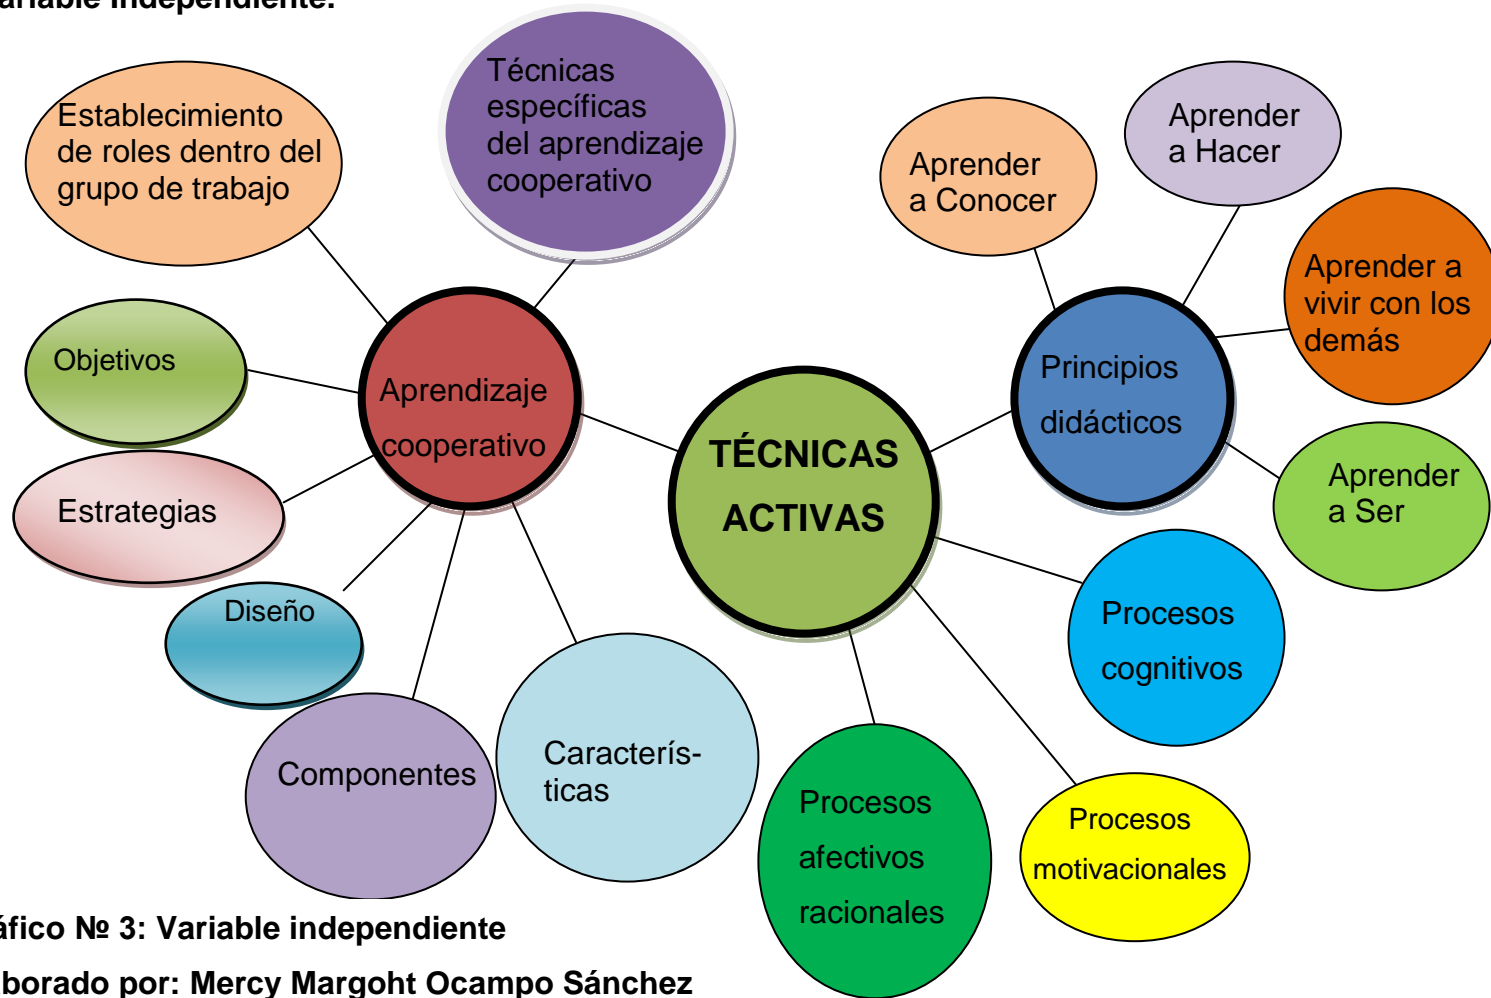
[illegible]ariable independiente.

Técnicas específicas del aprendizaje cooperativo

Establecimiento de roles dentro del grupo de trabajo

Aprender a Conocer

Aprender a Hacer

Aprender a vivir con los demás

Objetivos

Aprendizaje cooperativo

Principios didácticos

TÉCNICAS ACTIVAS

Estrategias

Aprender a Ser

Diseño

Procesos cognitivos

Componentes

Característicos

Procesos afectivos racionales

Procesos motivacionales

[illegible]áfico № 3: Variable independiente

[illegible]borado por: Mercy Margoht Ocampo Sánchez